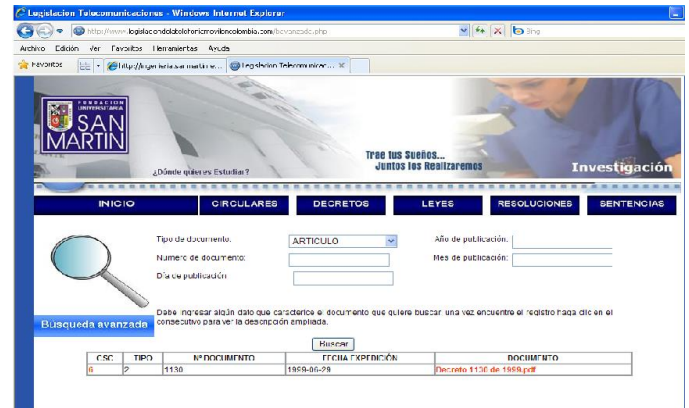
Legislacion Telecomunicaciones - Windows Internet Explorer

http://www.legislacondelatelefoniamovilencolombia.com/bavanzada.php

Bing

Archivo Edición Ver Favoritos Herramientas Ayuda

Favoritos

http://ingenieria.sanmartin.e...

Legislacion Telecomunicac...

FUNDACION UNIVERSITARIA SAN MARTIN

¿Dónde quieres Estudiar?

Trae tus Sueños... Juntos los Realizaremos

Investigación

INICIO | CIRCULARES | DECRETOS | LEYES | RESOLUCIONES | SENTENCIAS

Tipo de documento: ARTICULO

Año de publicación:

Numero de documento:

Mes de publicación:

Día de publicación:

Debe ingresar algún dato que caracterice el documento que quiere buscar, una vez encuentre el registro haga clic en el consecutivo para ver la descripción ampliada.

Búsqueda avanzada

Buscar

| CSC | TIPO | Nº DOCUMENTO | FECHA EXPEDICIÓN | DOCUMENTO |
|---|---|---|---|---|
| 6 | 2 | 1130 | 1959-06-29 | Decreto 1130 de 1959.pdf |